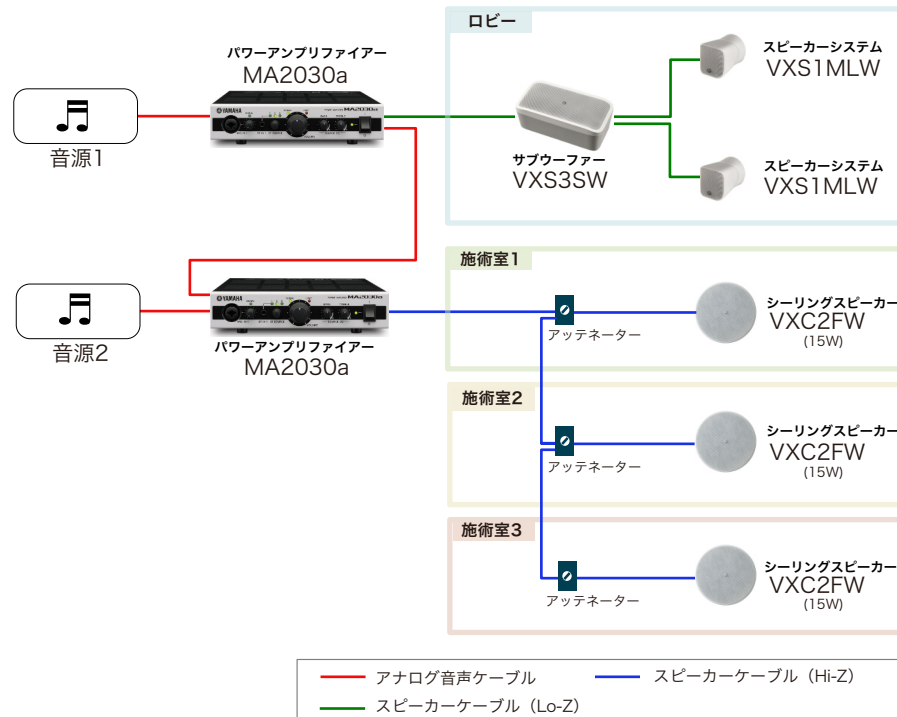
パワーアンプリファイアー
MA2030a

音源1

ロビー

スピーカーシステム
VXS1MLW

サブウーファー
VXS3SW

スピーカーシステム
VXS1MLW

音源2

パワーアンプリファイアー
MA2030a

施術室1

アッテネーター

シーリングスピーカー
VXC2FW
(15W)

施術室2

アッテネーター

シーリングスピーカー
VXC2FW
(15W)

施術室3

アッテネーター

シーリングスピーカー
VXC2FW
(15W)

アナログ音声ケーブル
スピーカーケーブル（Hi-Z）
スピーカーケーブル（Lo-Z）